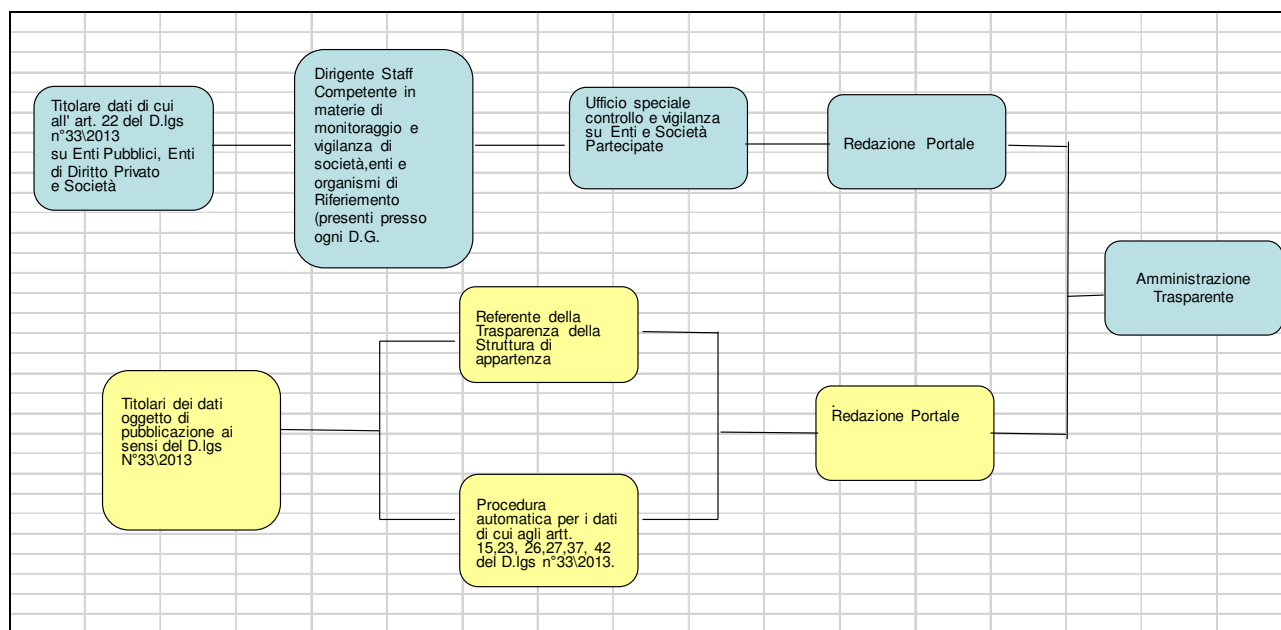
Titolare dati di cui all' art. 22 del D.lgs n°33\2013 su Enti Pubblici, Enti di Diritto Privato e Società

Dirigente Staff Competente in materie di monitoraggio e vigilanza di società,enti e organismi di Riferiemento (presenti presso ogni D.G.

Ufficio speciale controllo e vigilanza su Enti e Società Partecipate

Redazione Portale

Amministrazione Trasparente

Referente della Trasparenza della Struttura di appartenza

Titolari dei dati oggetto di pubblicazione ai sensi del D.lgs N°33\2013

Redazione Portale

Procedura automatica per i dati di cui agli artt. 15,23, 26,27,37, 42 del D.lgs n°33\2013.